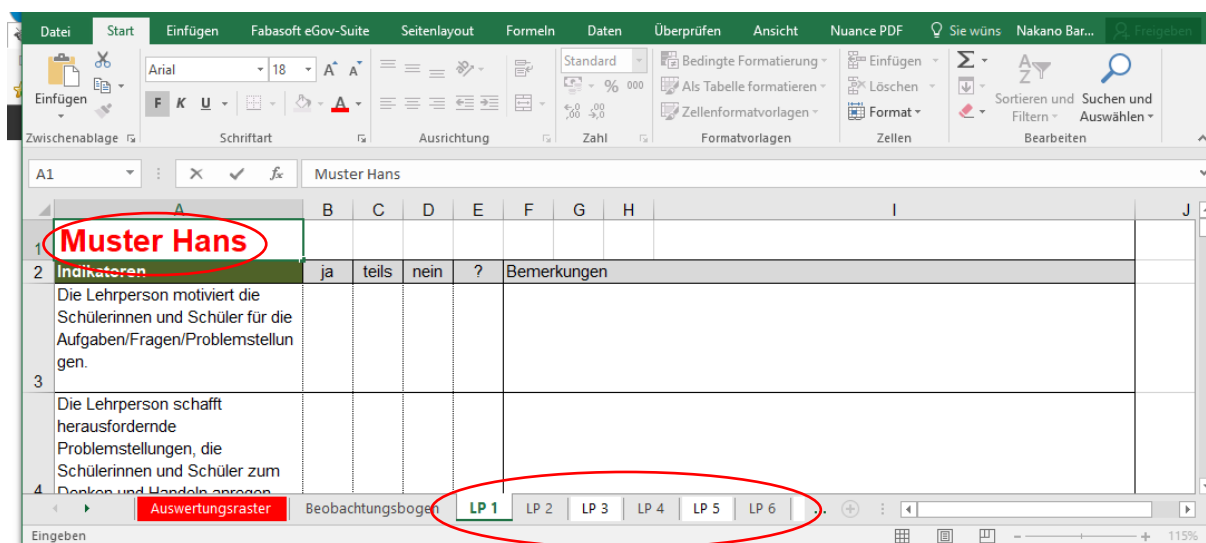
Datei Start Einfügen Fabasoft eGov-Suite Seitenlayout Formeln Daten Überprüfen Ansicht Nuance PDF Sie wüns Nakano Bar... Freigeben

Einfügen Arial 18 A A Standard Bedingte Formatierung Als Tabelle formatieren Zellenformatvorlagen Einfügen Löschen Format Sortieren und Filtern Suchen und Auswählen

F K U % 000

Zwischenablage Schriftart Ausrichtung Zahl Formatvorlagen Zellen Bearbeiten

A1 Muster Hans

| | A | B | C | D | E | F | G | H | I | J |
|---|---|---|---|---|---|---|---|---|---|---|
| 1 | Muster Hans | | | | | | | | | |
| 2 | Indikatoren | ja | teils | nein | ? | Bemerkungen | | | | |
| 3 | Die Lehrperson motiviert die Schülerinnen und Schüler für die Aufgaben/Fragen/Problemstellungen. | | | | | | | | | |
| 4 | Die Lehrperson schafft herausfordernde Problemstellungen, die Schülerinnen und Schüler zum Denken und Handeln anregen | | | | | | | | | |

Auswertungsraster Beobachtungsbogen LP 1 LP 2 LP 3 LP 4 LP 5 LP 6 ...

Eingeben 115%